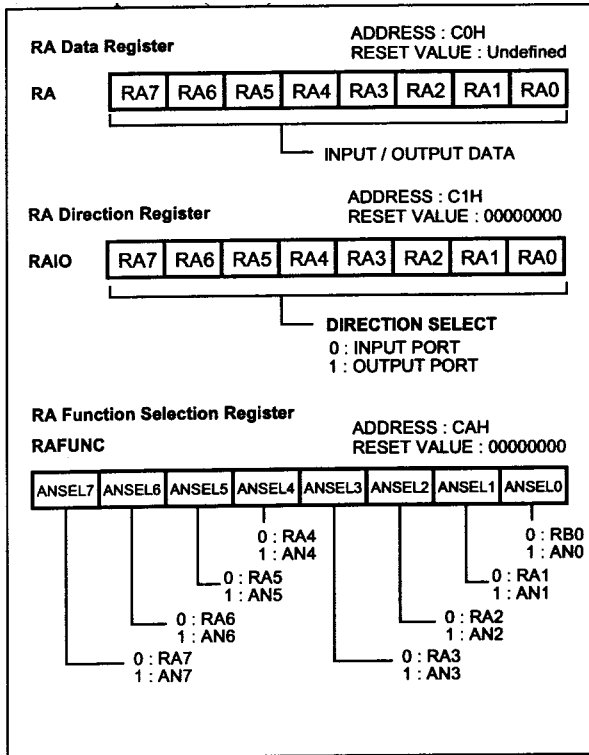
RA Data Register

ADDRESS : C0H
RESET VALUE : Undefined

RA

| RA7 | RA6 | RA5 | RA4 | RA3 | RA2 | RA1 | RA0 |
|---|---|---|---|---|---|---|---|

INPUT / OUTPUT DATA

RA Direction Register

ADDRESS : C1H
RESET VALUE : 00000000

RAIO

| RA7 | RA6 | RA5 | RA4 | RA3 | RA2 | RA1 | RA0 |
|---|---|---|---|---|---|---|---|

DIRECTION SELECT
0 : INPUT PORT
1 : OUTPUT PORT

RA Function Selection Register

ADDRESS : CAH
RESET VALUE : 00000000

RAFUNC

| ANSEL7 | ANSEL6 | ANSEL5 | ANSEL4 | ANSEL3 | ANSEL2 | ANSEL1 | ANSEL0 |
|---|---|---|---|---|---|---|---|

0 : RB0
1 : AN0

0 : RA4
1 : AN4

0 : RA1
1 : AN1

0 : RA5
1 : AN5

0 : RA6
1 : AN6

0 : RA2
1 : AN2

0 : RA7
1 : AN7

0 : RA3
1 : AN3